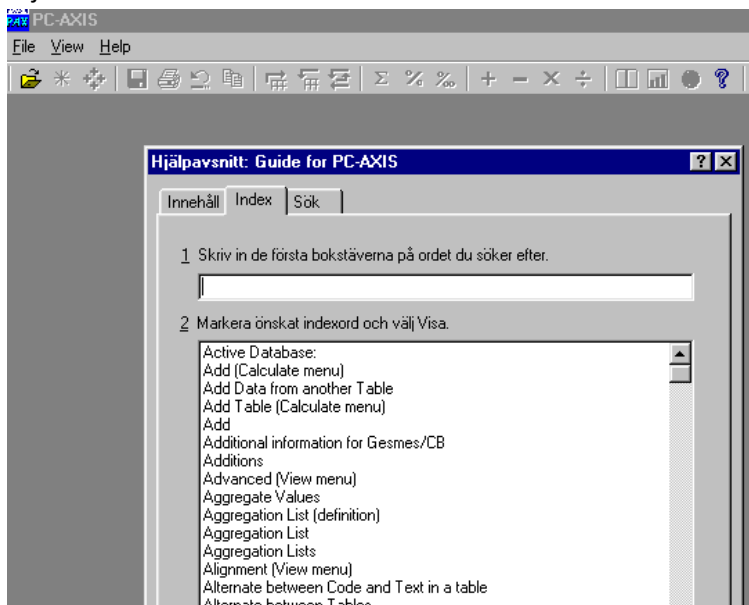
PC-AXIS
File View Help

Hjälpavsnitt: Guide for PC-AXIS

Innehåll Index Sök

1 Skriv in de första bokstäverna på ordet du söker efter.

2 Markera önskat indexord och välj Visa.

Active Database:
Add (Calculate menu)
Add Data from another Table
Add Table (Calculate menu)
Add
Additional information for Gesmes/CB
Additions
Advanced (View menu)
Aggregate Values
Aggregation List (definition)
Aggregation List
Aggregation Lists
Alignment (View menu)
Alternate between Code and Text in a table
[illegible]